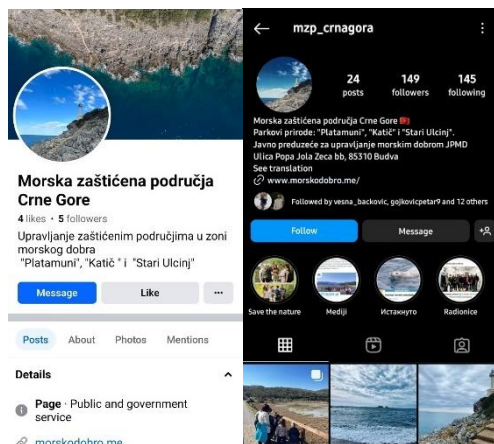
Morska zaštićena područja Crne Gore

4 likes • 5 followers

Upravljanje zaštićenim područjima u zoni morskog dobra "Platamuni", "Katič " i "Stari Ulcinj"

Message

Like

...

Posts

About

Photos

Mentions

Details

Page · Public and government service

morskodobro.me

mzp_crnagora

24 posts

149 followers

145 following

Morska zaštićena područja Crne Gore
Parkovi prirode: "Platamuni", "Katič" i "Stari Ulcinj".
Javno preduzeće za upravljanje morskim dobrom JPMD
Ulica Popa Jola Zeca bb, 85310 Budva
See translation

www.morskodobro.me/

Followed by vesna_backovic, gojkovicpetar9 and 12 others

Follow

Message

Save the nature

Mediji

Истакнуто

Radionice